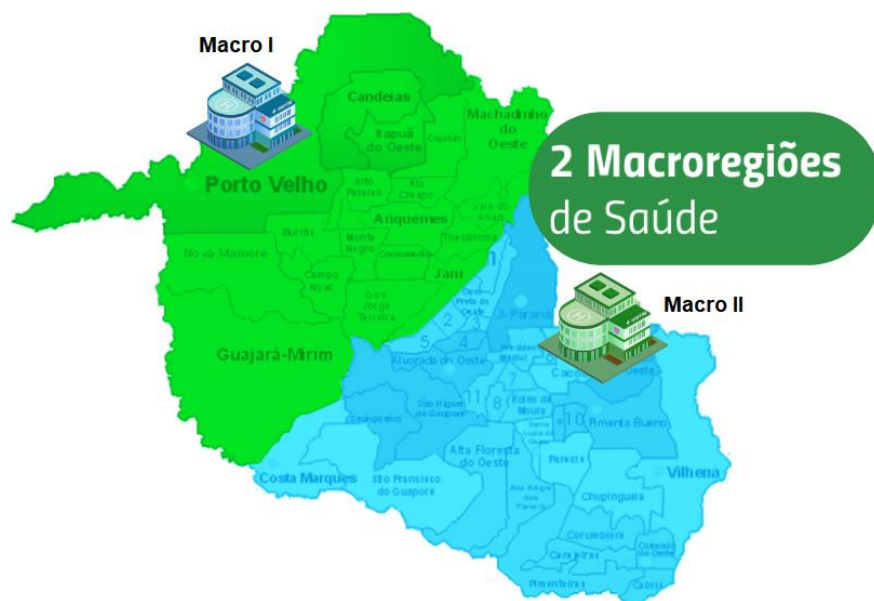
Macro I

2 Macroregiões de Saúde

Macro II

Candeias

Machadinho do Oeste

Itapuã do Oeste

Cujubim

Porto Velho

Alto Paraíso

Rio Crespo

Ariquemes

Vale do Anari

Buritis

Monte Negro

Cacaulândia

Theobroma

Nova Mamoré

Campo Novo

Jaru

Gov. Jorge Teixeira

Ouro Preto do Oeste

Ji-Paraná

Guajará-Mirim

Alvorada do Oeste

Cacoal

Seringueiras

São Miguel do Guaporé

Rolim de Moura

Santa Luzia do Oeste

Pimenta Bueno

Alta Floresta do Oeste

Parecis

Vilhena

Costa Marques

São Francisco do Guaporé

Alto Alegre dos Parecis

Chupinguaia

Corumbiara

Colorado do Oeste

Cerejeiras

Pimenteiras

Cabixi

1 2 3 4 5 6 7 8 9 10 11